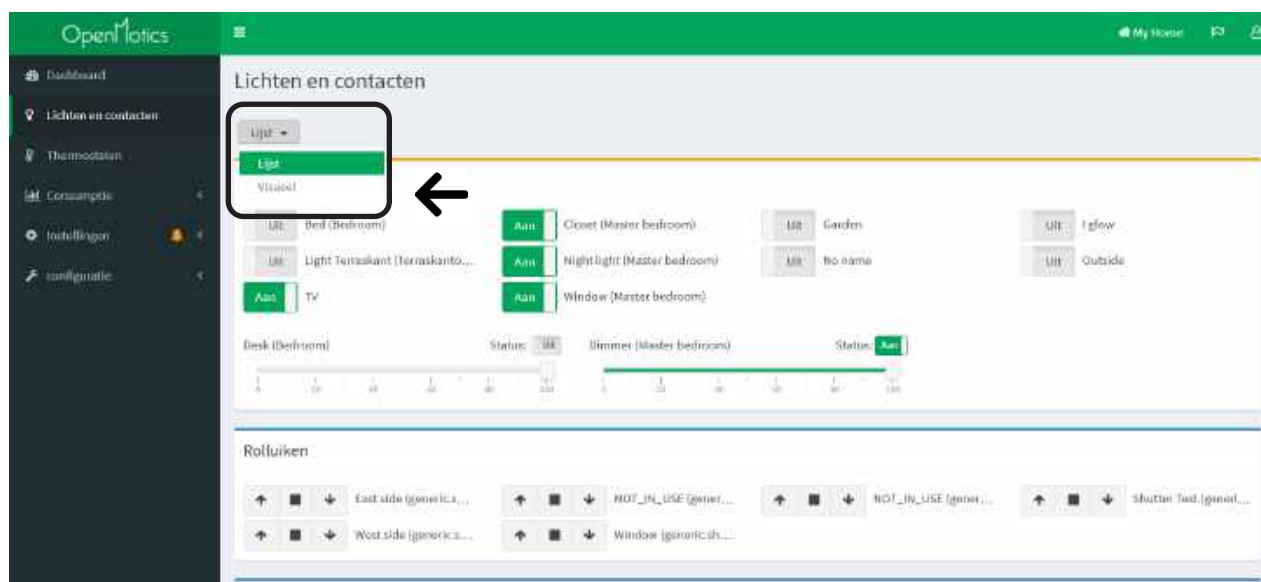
OpenMotics

My Home

Dashboard
Lichten en contacten
Thermostaten
Consumptie
Instellingen
configuratie

Lichten en contacten

Lijst
Lijst
Visueel

Uit Bed (Bedroom)
Aan Closet (Master bedroom)
Uit Garden
Uit I glow
Uit Light Terraskant (Terraskanto...
Aan Night light (Master bedroom)
Uit No name
Uit Outside
Aan TV
Aan Window (Master bedroom)

Desk (Bedroom) Status: Uit
Dimmer (Master bedroom) Status: Aan

0 20 40 60 80 100
0 20 40 60 80 100

Rolluiken

East side (generic.s...
NOT_IN_USE (gener...
NOT_IN_USE (gener...
Shutter Test (gener...
West side (generic.s...
Window (generic.sh...